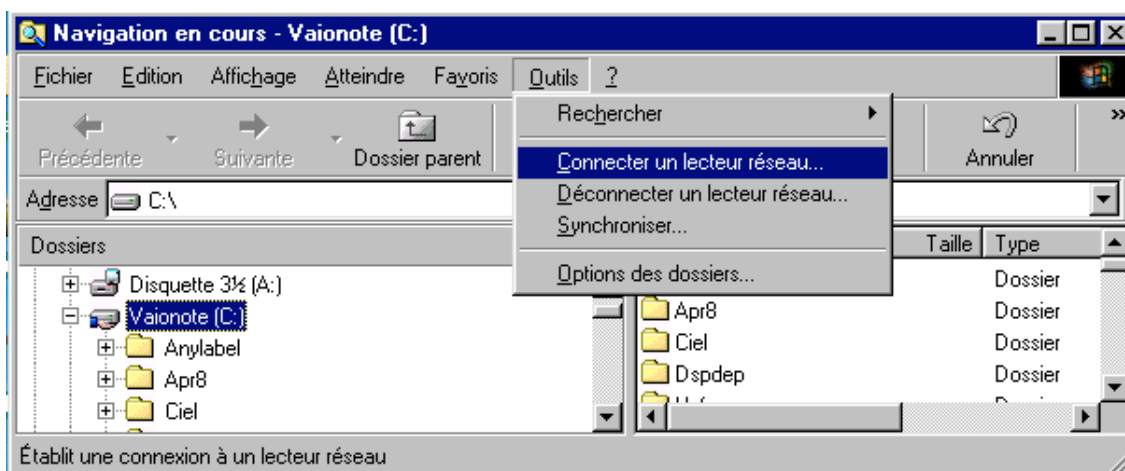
Navigation en cours - Vaionote (C:)

Fichier Edition Affichage Atteindre Favoris Outils ?

Précédente Suivante Dossier parent

Annuler

Rechercher
Connecter un lecteur réseau...
Déconnecter un lecteur réseau...
Synchroniser...
Options des dossiers...

Adresse C:\

Dossiers

Disquette 3½ (A:)
Vaionote (C:)
Anylabel
Apr8
Ciel

| | Taille | Type |
|---|---|---|
| | | Dossier |
| Apr8 | | Dossier |
| Ciel | | Dossier |
| Dspdep | | Dossier |

Établit une connexion à un lecteur réseau